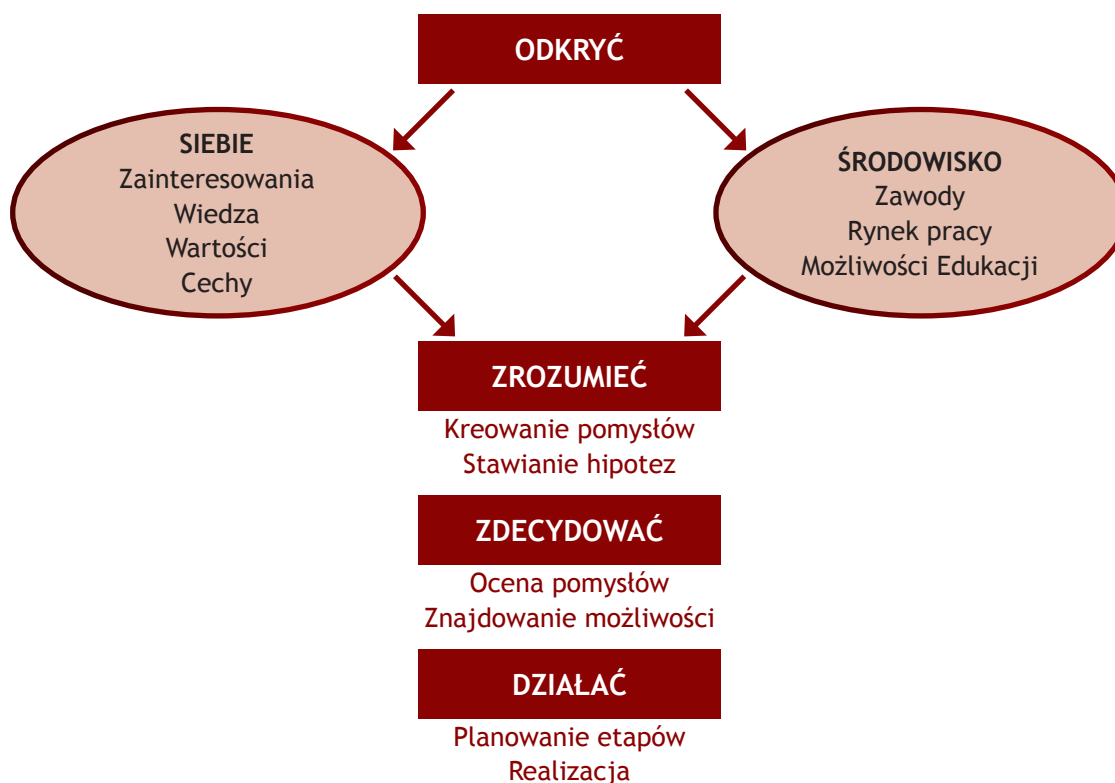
ODKRYĆ

SIEBIE
Zainteresowania
Wiedza
Wartości
Cechy

ŚRODOWISKO
Zawody
Rynek pracy
Możliwości Edukacji

ZROZUMIEĆ
Kreowanie pomysłów
Stawianie hipotez

ZDECYDOWAĆ
Ocena pomysłów
Znajdowanie możliwości

DZIAŁAĆ
Planowanie etapów
Realizacja